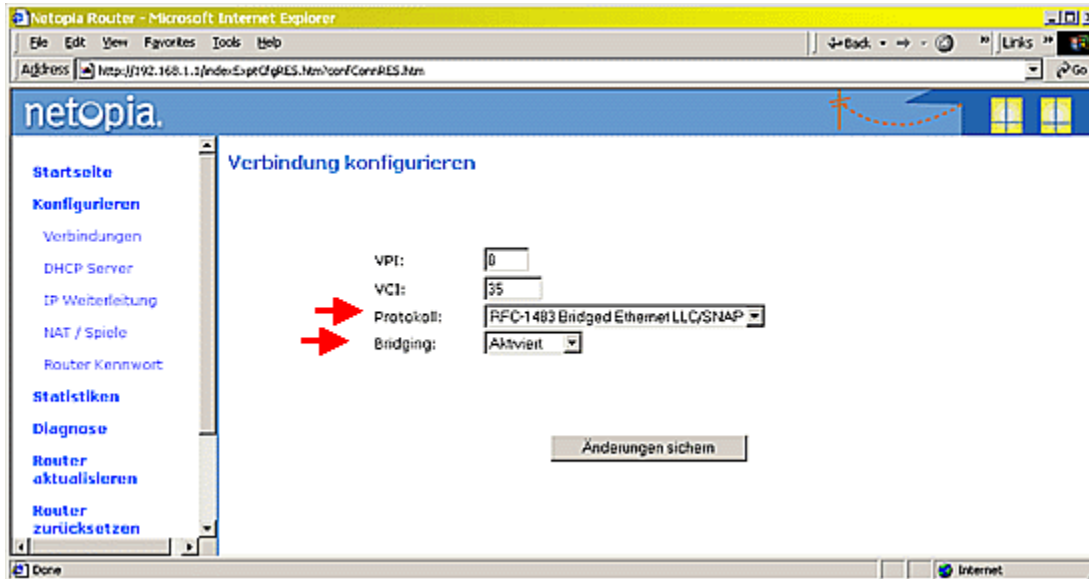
Netopia Router - Microsoft Internet Explorer

File Edit View Favorites Tools Help

Back Links

Address http://192.168.1.1/indexExptCfgRES.htm?confConnRES.htm

Go

netopia.

Startseite

Konfigurieren

Verbindungen

DHCP Server

IP Weiterleitung

NAT / Spiele

Router Kennwort

Statistiken

Diagnose

Router aktualisieren

Router zurücksetzen

Verbindung konfigurieren

VPI: 0

VCI: 35

Protokoll: RFC-1483 Bridged Ethernet LLC/SNAP

Bridging: Aktiviert

Änderungen sichern

Done

Internet